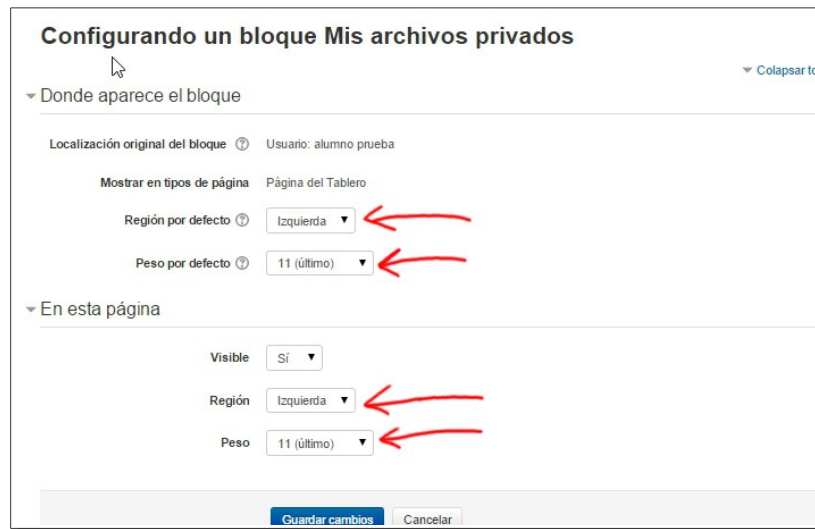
Configurando un bloque Mis archivos privados

Colapsar to

Donde aparece el bloque

Localización original del bloque Usuario: alumno prueba

Mostrar en tipos de página Página del Tablero

Región por defecto Izquierda

Peso por defecto 11 (último)

En esta página

Visible Sí

Región Izquierda

Peso 11 (último)

Guardar cambios Cancelar